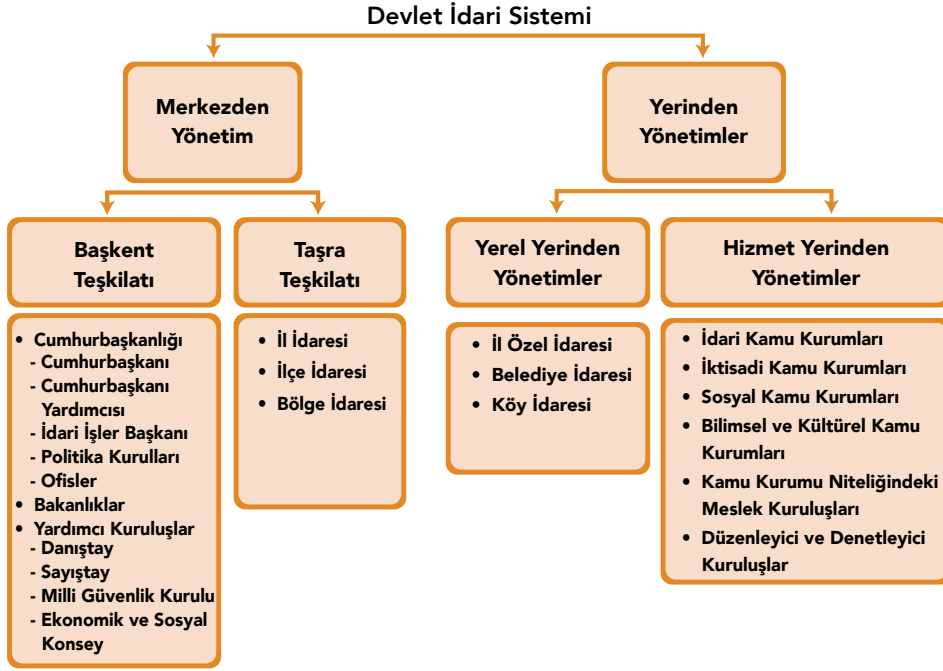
Devlet İdari Sistemi

Merkezden Yönetim

Yerinden Yönetimler

Başkent Teşkilatı

Taşra Teşkilatı

Yerel Yerinden Yönetimler

Hizmet Yerinden Yönetimler

• Cumhurbaşkanlığı
- Cumhurbaşkanı
- Cumhurbaşkanı Yardımcısı
- İdari İşler Başkanı
- Politika Kurulları
- Ofisler
• Bakanlıklar
• Yardımcı Kuruluşlar
- Danıştay
- Sayıştay
- Milli Güvenlik Kurulu
- Ekonomik ve Sosyal Konsey

• İl İdaresi
• İlçe İdaresi
• Bölge İdaresi

• İl Özel İdaresi
• Belediye İdaresi
• Köy İdaresi

• İdari Kamu Kurumları
• İktisadi Kamu Kurumları
• Sosyal Kamu Kurumları
• Bilimsel ve Kültürel Kamu Kurumları
• Kamu Kurumu Niteliğindeki Meslek Kuruluşları
• Düzenleyici ve Denetleyici Kuruluşlar